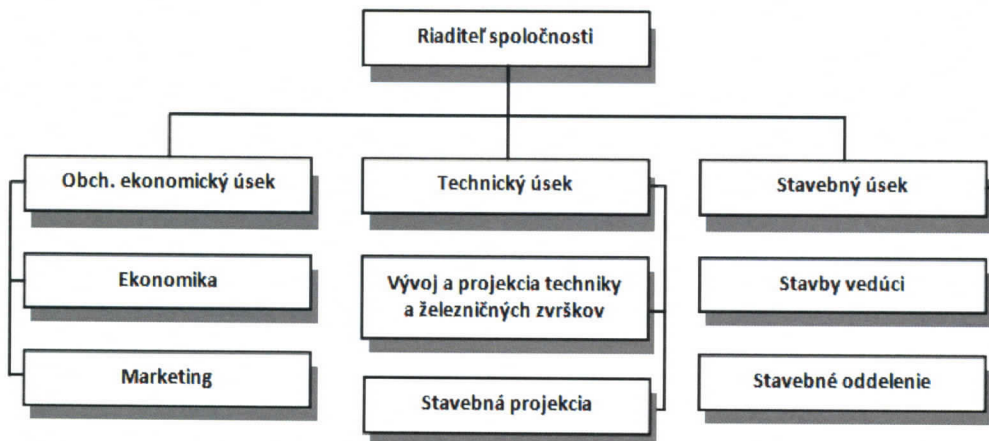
Riaditeľ spoločnosti

Obch. ekonomický úsek

Ekonomika

Marketing

Technický úsek

Vývoj a projekcia techniky a železničných zvrškov

Stavebná projekcia

Stavebný úsek

Stavby vedúci

Stavebné oddelenie